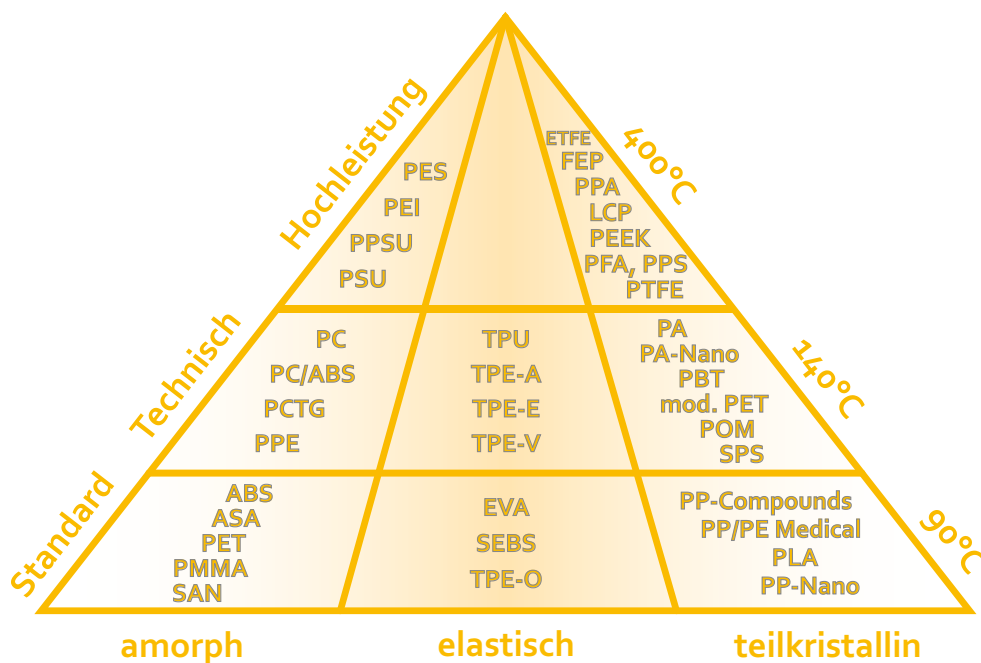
Hochleistung

PES
PEI
PPSU
PSU

ETFE
FEP
PPA
LCP
PEEK
PFA, PPS
PTFE

400°C

Technisch

PC
PC/ABS
PCTG
PPE

TPU
TPE-A
TPE-E
TPE-V

PA
PA-Nano
PBT
mod. PET
POM
SPS

140°C

Standard

ABS
ASA
PET
PMMA
SAN

EVA
SEBS
TPE-O

PP-Compounds
PP/PE Medical
PLA
PP-Nano

90°C

amorph

elastisch

teilkristallin